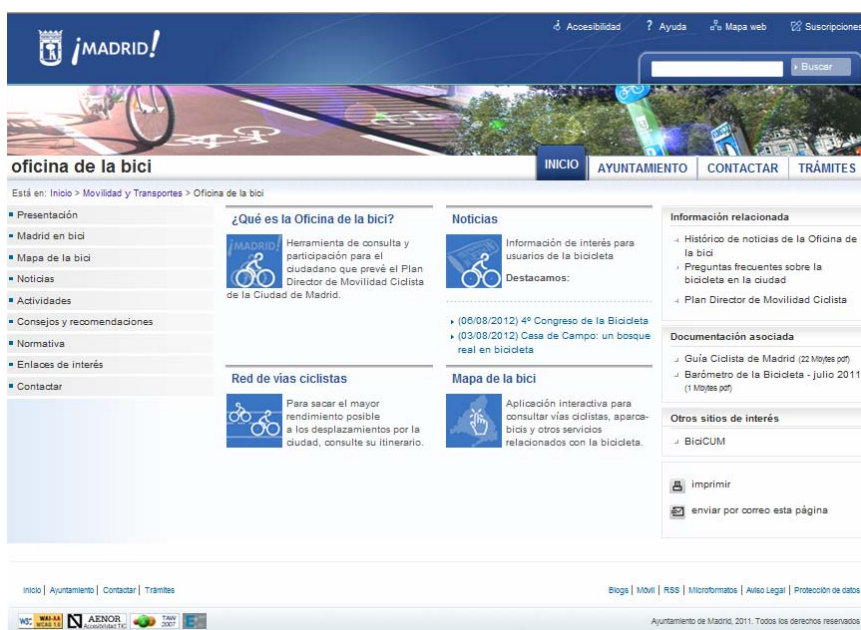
¡MADRID!

Accesibilidad | Ayuda | Mapa web | Suscripciones

Buscar

oficina de la bici

INICIO | AYUNTAMIENTO | CONTACTAR | TRÁMITES

Está en: Inicio > Movilidad y Transportes > Oficina de la bici

- Presentación
- Madrid en bici
- Mapa de la bici
- Noticias
- Actividades
- Consejos y recomendaciones
- Normativa
- Enlaces de interés
- Contactar

¿Qué es la Oficina de la bici?

¡MADRID!

Herramienta de consulta y participación para el ciudadano que prevé el Plan Director de Movilidad Ciclista de la Ciudad de Madrid.

Noticias

Información de interés para usuarios de la bicicleta

Destacamos:

(06/08/2012) 4º Congreso de la Bicicleta
(03/08/2012) Casa de Campo: un bosque real en bicicleta

Red de vías ciclistas

Para sacar el mayor rendimiento posible a los desplazamientos por la ciudad, consulte su itinerario.

Mapa de la bici

Aplicación interactiva para consultar vías ciclistas, aparcabicis y otros servicios relacionados con la bicicleta.

Información relacionada

Histórico de noticias de la Oficina de la bici
Preguntas frecuentes sobre la bicicleta en la ciudad
Plan Director de Movilidad Ciclista

Documentación asociada

Guía Ciclista de Madrid (22 Mbytes pdf)
Barómetro de la Bicicleta - julio 2011 (1 Mbytes pdf)

Otros sitios de interés

BiciCUM

imprimir

enviar por correo esta página

Inicio | Ayuntamiento | Contactar | Trámites

Blogs | Móvil | RSS | Microformatos | Aviso Legal | Protección de datos

W3C WAI-AA WCAG 1.0 AENOR Accesibilidad TIC TAW 2007

Ayuntamiento de Madrid, 2011. Todos los derechos reservados